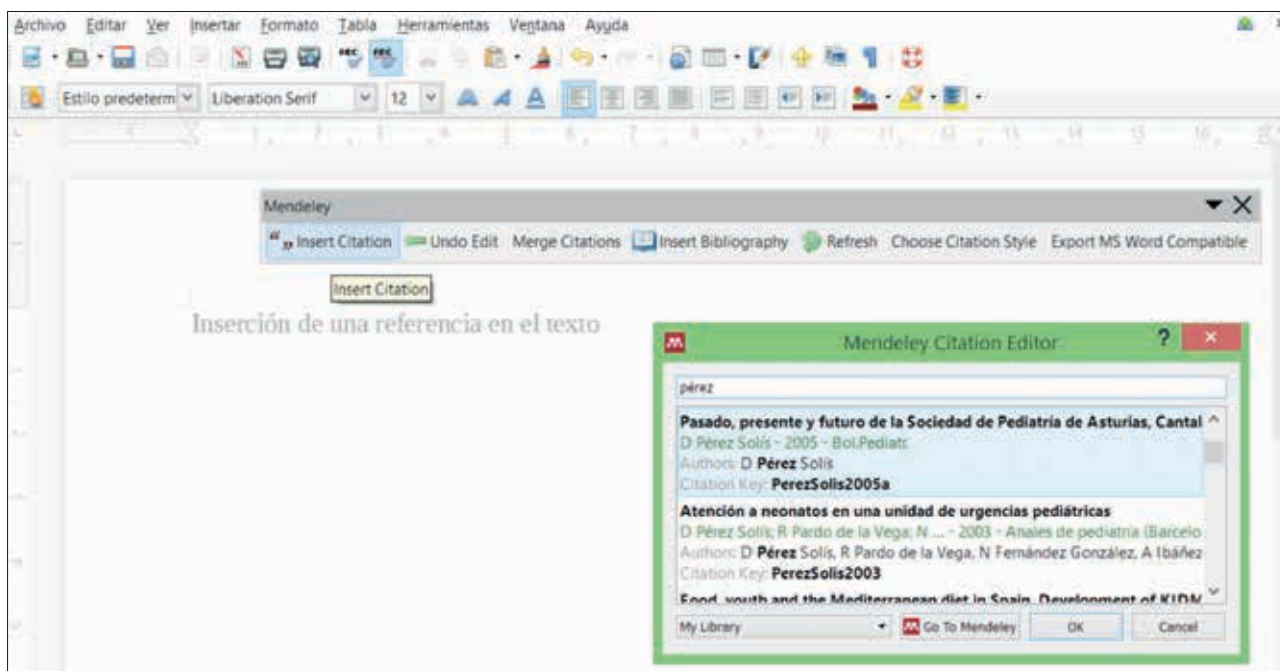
Archivo Editar Ver Insertar Formato Tabla Herramientas Ventana Ayuda

Estilo predeterm Liberation Serif 12

Mendeley

Insert Citation Undo Edit Merge Citations Insert Bibliography Refresh Choose Citation Style Export MS Word Compatible

Insert Citation

Inserción de una referencia en el texto

Mendeley Citation Editor

pérez

Pasado, presente y futuro de la Sociedad de Pediatría de Asturias, Cantal
D Pérez Solís - 2005 - Bol.Pediatr.
Authors: D Pérez Solís
Citation Key: PerezSolis2005a

Atención a neonatos en una unidad de urgencias pediátricas
D Pérez Solís; R Pardo de la Vega; N ... - 2003 - Anales de pediatría (Barcelo
Authors: D Pérez Solís, R Pardo de la Vega, N Fernández González, A Ibáñez
Citation Key: PerezSolis2003

Food, youth and the Mediterranean diet in Spain. Development of KIDM

My Library Go To Mendeley OK Cancel